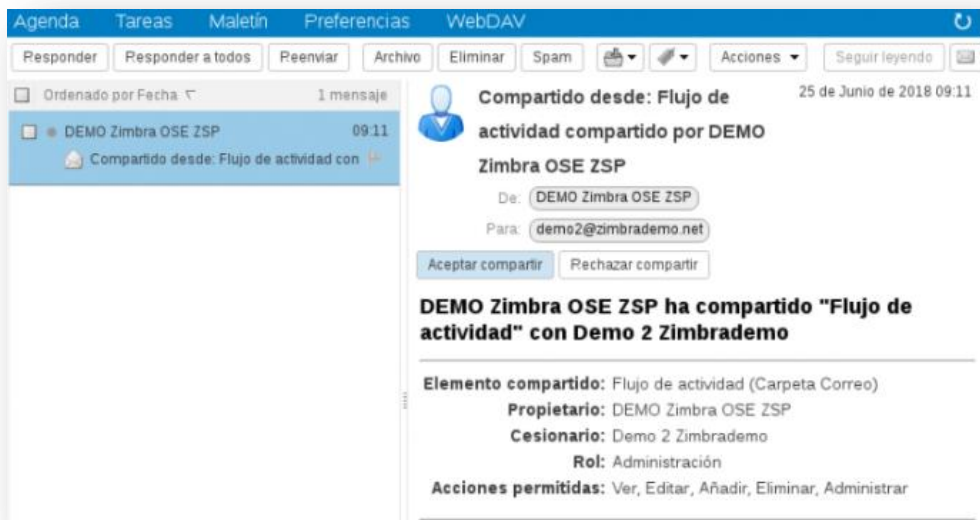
Agenda Tareas Maletín Preferencias WebDAV

Responder | Responder a todos | Reenviar | Archivo | Eliminar | Spam | Acciones | Seguir leyendo

Ordenado por Fecha 1 mensaje

DEMO Zimbra OSE ZSP 09:11
Compartido desde: Flujo de actividad con

Compartido desde: Flujo de actividad compartido por DEMO Zimbra OSE ZSP

25 de Junio de 2018 09:11

De: DEMO Zimbra OSE ZSP
Para: demo2@zimbrademo.net

Aceptar compartir | Rechazar compartir

DEMO Zimbra OSE ZSP ha compartido "Flujo de actividad" con Demo 2 Zimbrademo

Elemento compartido: Flujo de actividad (Carpeta Correo)
Propietario: DEMO Zimbra OSE ZSP
Cesionario: Demo 2 Zimbrademo
Rol: Administración
Acciones permitidas: Ver, Editar, Añadir, Eliminar, Administrar